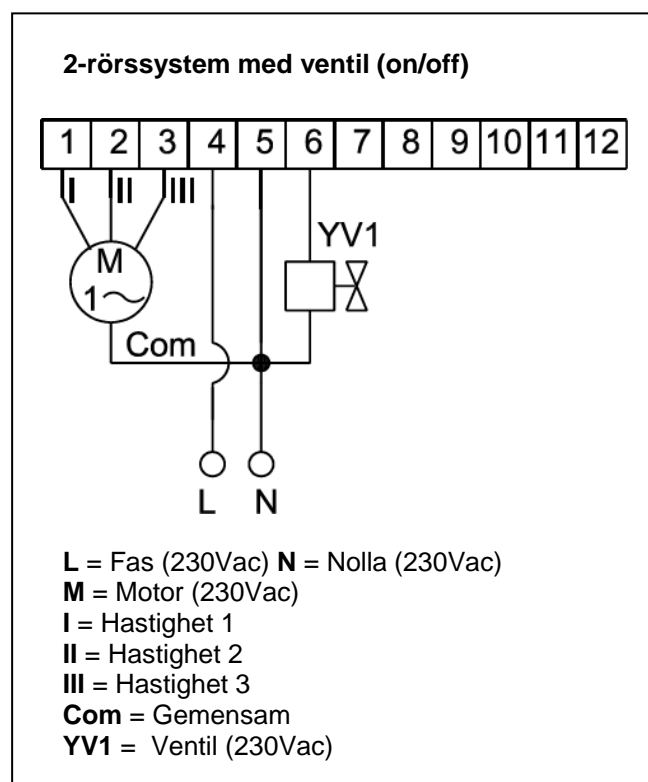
2-rörssystem med ventil (on/off)

| 1 | 2 | 3 | 4 | 5 | 6 | 7 | 8 | 9 | 10 | 11 | 12 |
|---|---|---|---|---|---|---|---|---|---|---|---|

I II III

YV1

M
1~

Com

L N

**L** = Fas (230Vac) **N** = Nolla (230Vac)
**M** = Motor (230Vac)
**I** = Hastighet 1
**II** = Hastighet 2
**III** = Hastighet 3
**Com** = Gemensam
**YV1** = Ventil (230Vac)